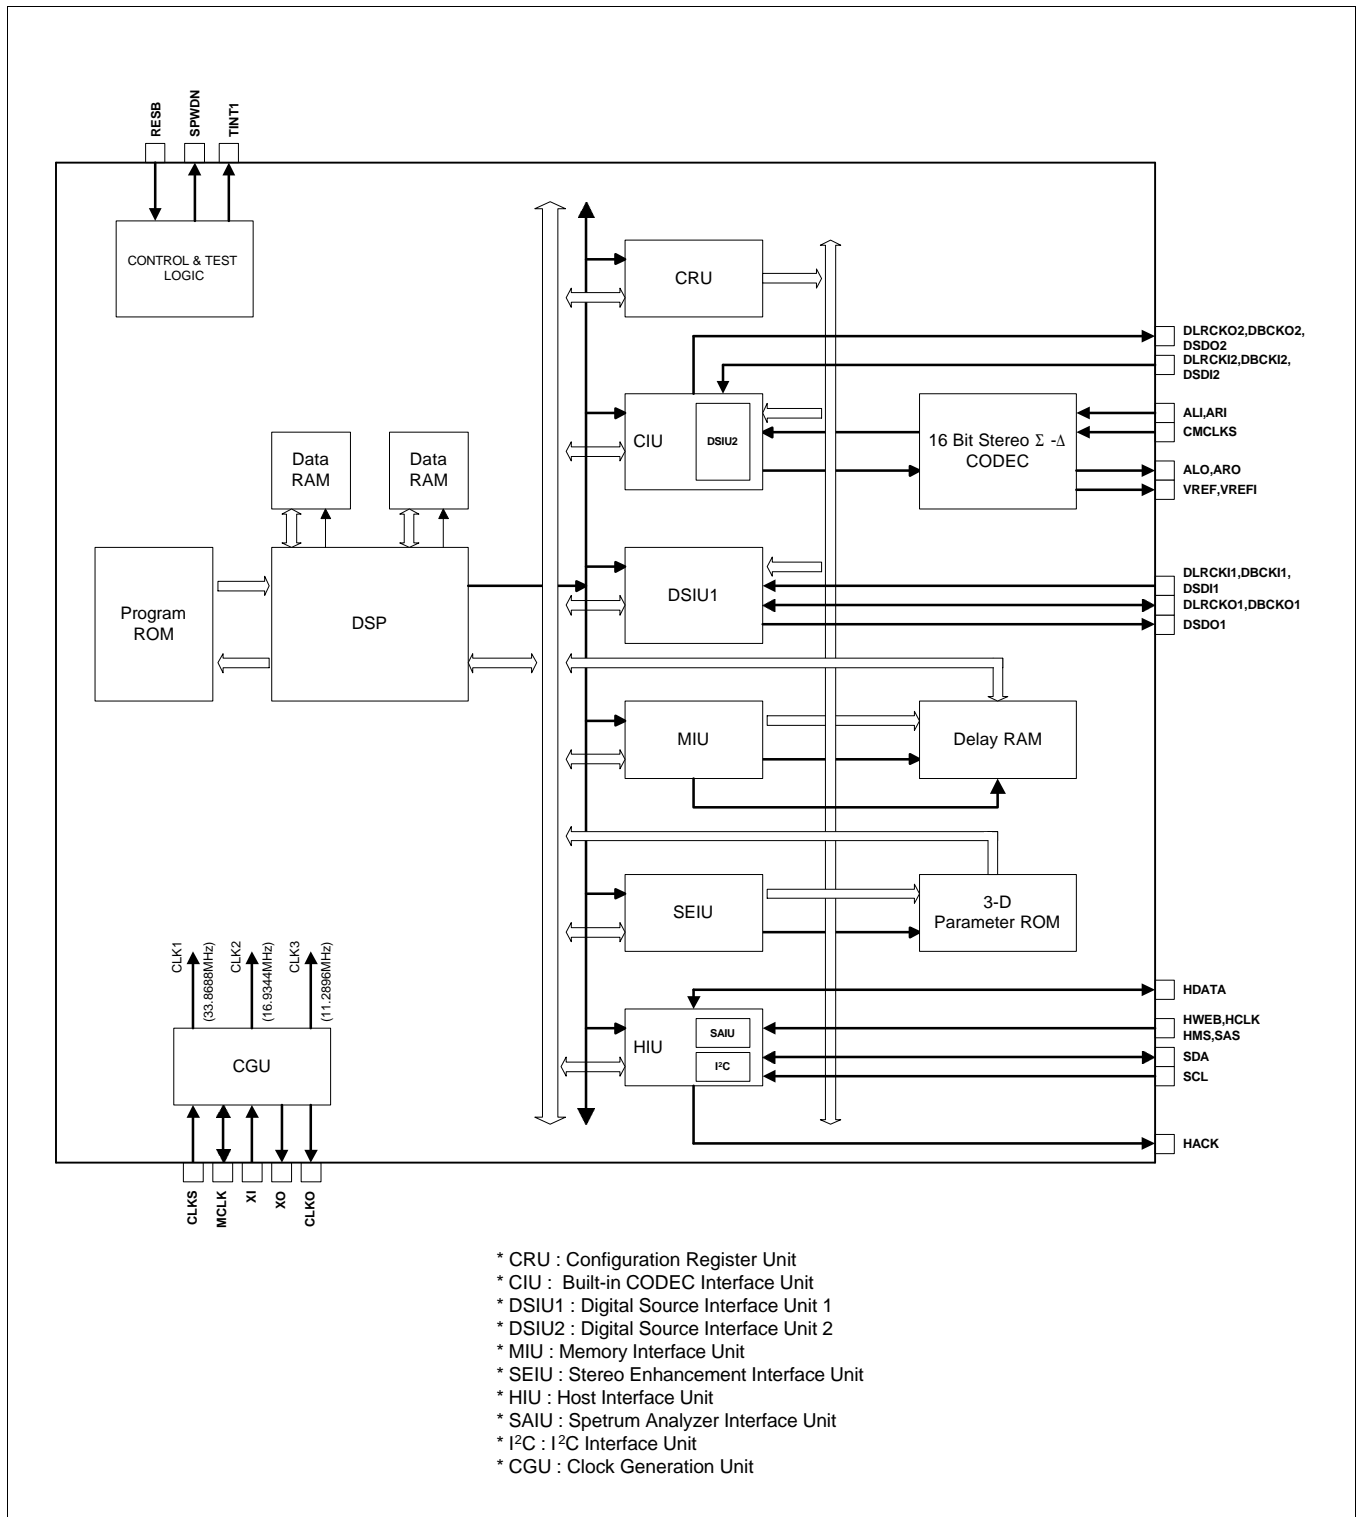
RESB
SPWDN
TINT1

CONTROL & TEST LOGIC

CRU

DLRCKO2,DBCKO2, DSDO2
DLRCKI2,DBCKI2, DSDI2

CIU
DSIU2

16 Bit Stereo $\Sigma$ -$\Delta$ CODEC

ALI,ARI
CMCLKS
ALO,ARO
VREF,VREFI

Data RAM
Data RAM

Program ROM

DSP

DSIU1

DLRCKI1,DBCKI1, DSDI1
DLRCKO1,DBCKO1
DSDO1

MIU

Delay RAM

SEIU

3-D Parameter ROM

CLK1 (33.8688MHz)
CLK2 (16.9344MHz)
CLK3 (11.2896MHz)

CGU

HIU
SAIU
I²C

HDATA
HWEB,HCLK HMS,SAS
SDA
SCL
HACK

CLKS
MCLK
XI
XO
CLKO

* CRU : Configuration Register Unit
* CIU : Built-in CODEC Interface Unit
* DSIU1 : Digital Source Interface Unit 1
* DSIU2 : Digital Source Interface Unit 2
* MIU : Memory Interface Unit
* SEIU : Stereo Enhancement Interface Unit
* HIU : Host Interface Unit
* SAIU : Spetrum Analyzer Interface Unit
* I²C : I²C Interface Unit
* CGU : Clock Generation Unit